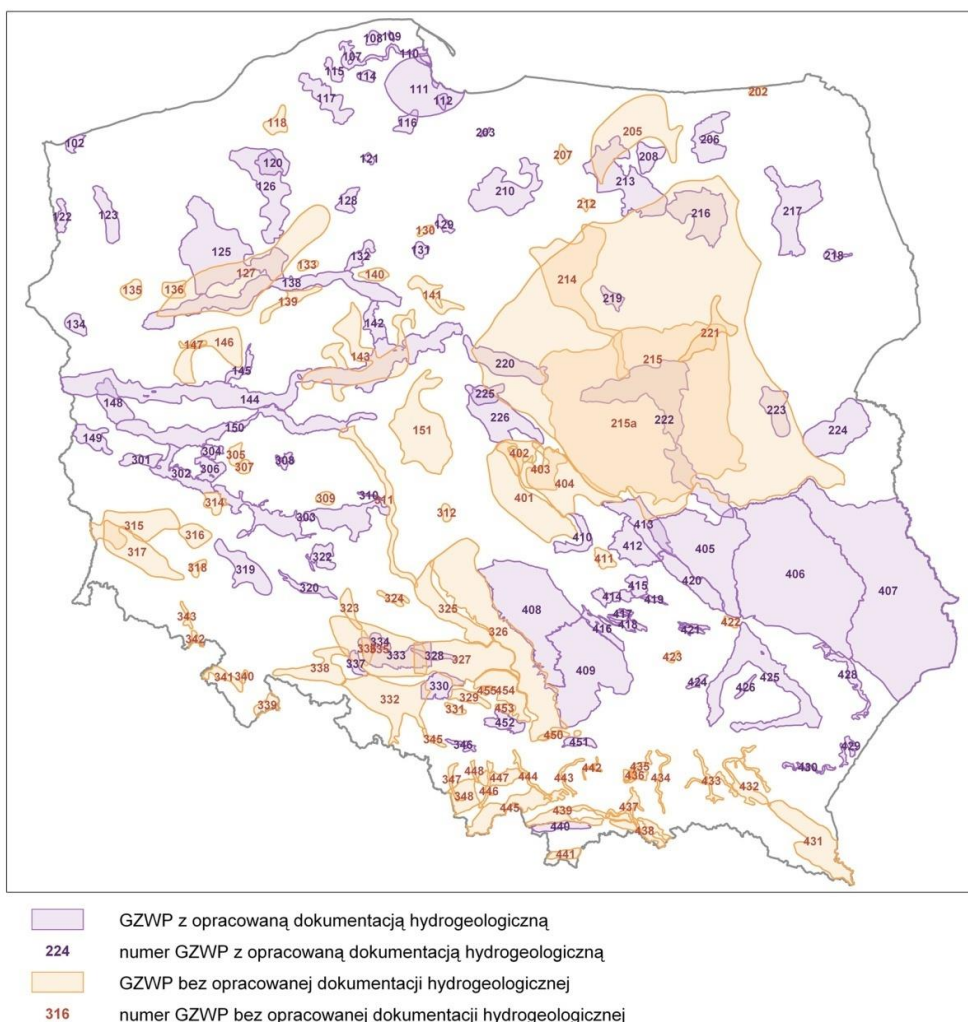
108 109
107
110
115
114
111
112
117
116
202
118
203
102
205
207
208
206
120
121
126
213
210
128
212
216
217
122
123
130
129
131
125
132
214
218
127
138
133
140
135
136
139
141
219
142
134
221
147
146
143
215
220
145
225
144
148
226
215a
222
223
150
151
224
149
304
305
308
301
306
307
402
302
403
404
401
314
309
310
311
312
303
413
315
316
410
412
405
317
318
319
322
411
406
407
320
415
420
414
419
324
323
325
408
343
417
418
422
326
416
421
342
334
336
335
333
328
327
337
338
409
423
341
340
330
455
454
329
424
426
425
428
332
339
453
331
452
345
346
450
451
429
430
347
448
447
444
443
442
435
436
434
433
432
348
446
445
439
437
440
438
441
431

GZWP z opracowaną dokumentacją hydrogeologiczną
224 numer GZWP z opracowaną dokumentacją hydrogeologiczną
GZWP bez opracowanej dokumentacji hydrogeologicznej
316 numer GZWP bez opracowanej dokumentacji hydrogeologicznej